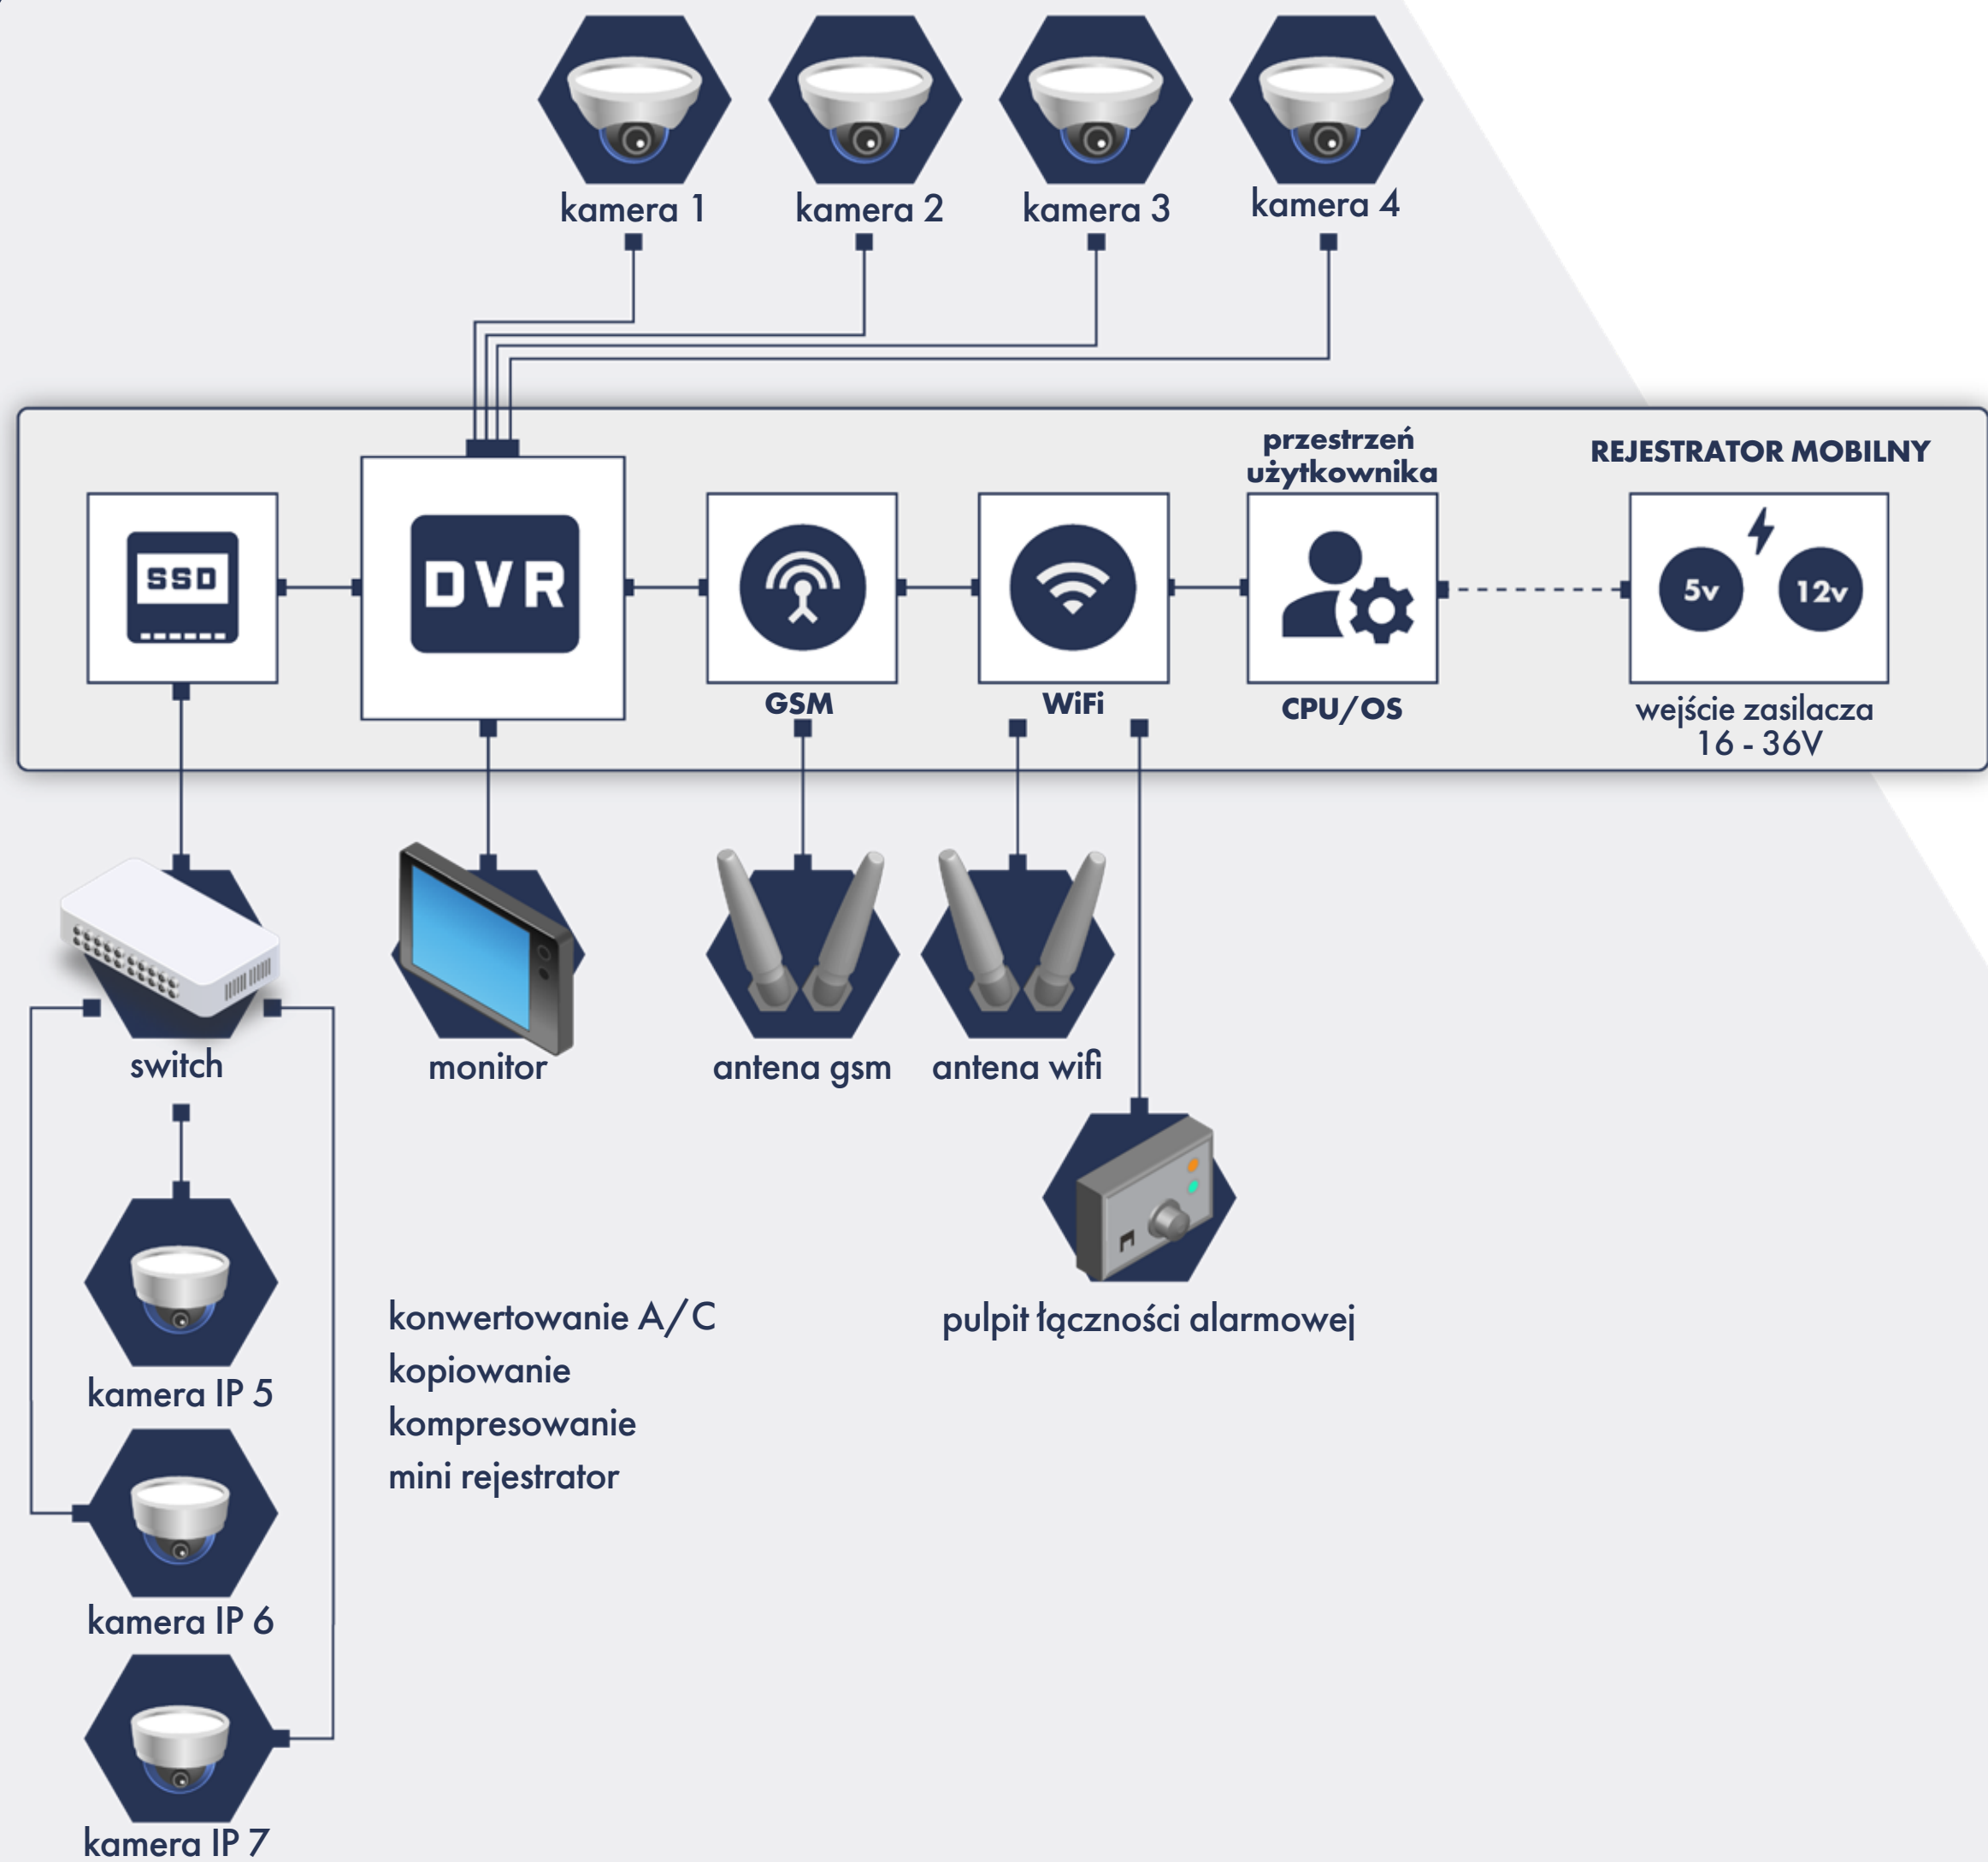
kamera 1
kamera 2
kamera 3
kamera 4

przestrzeń użytkownika

REJESTRATOR MOBILNY

SSD

DVR

GSM

WiFi

CPU/OS

5v

12v

wejście zasilacza 16 - 36V

switch

monitor

antena gsm

antena wifi

kamera IP 5

konwertowanie A/C
kopiowanie
kompresowanie
mini rejestrator

pulpit łączności alarmowej

kamera IP 6

kamera IP 7